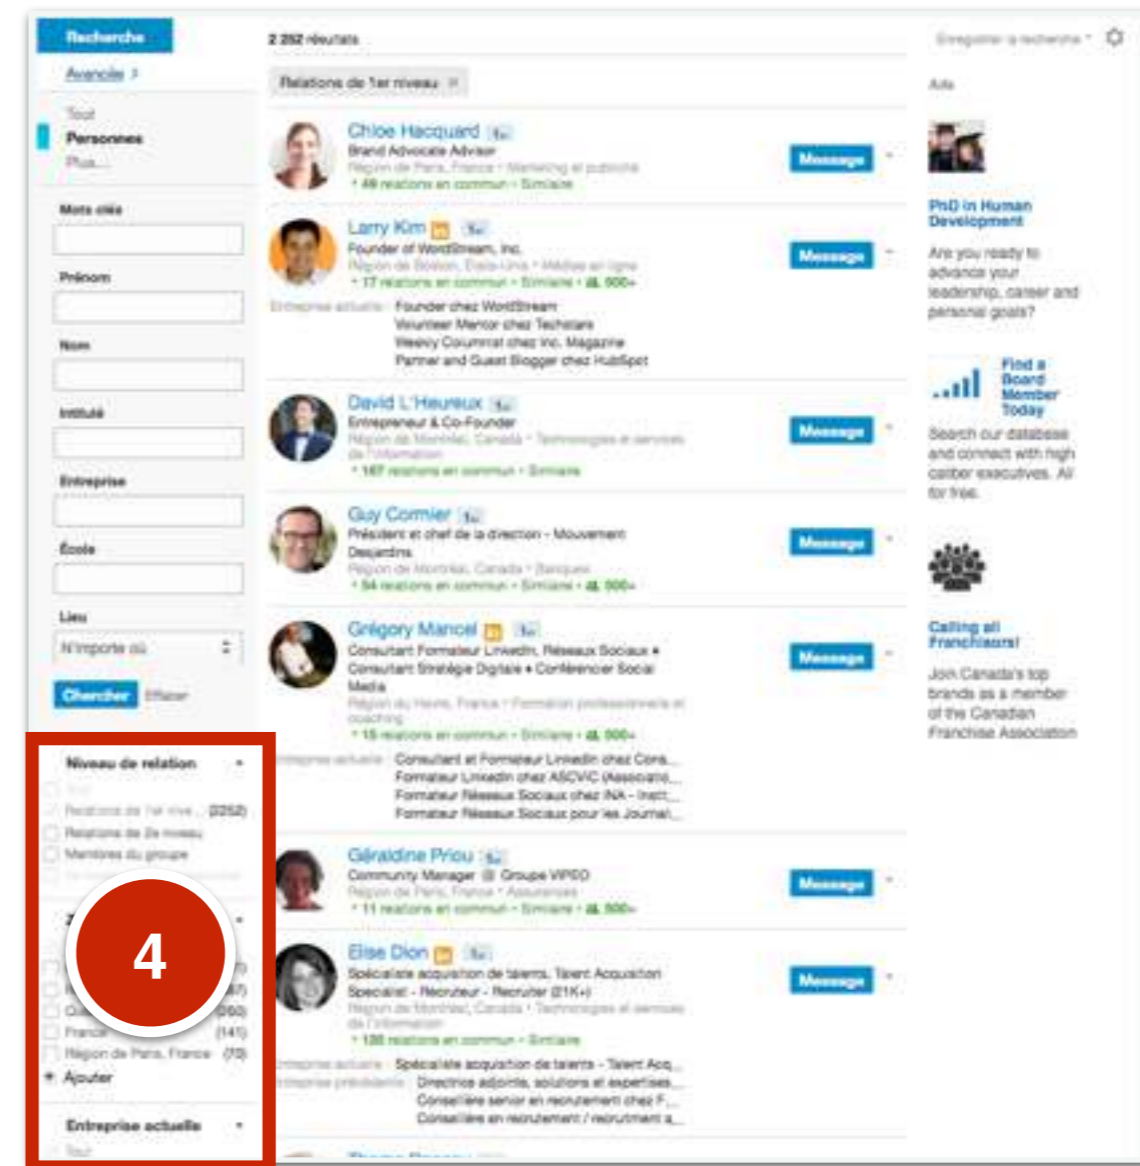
Recherche

Avancée >

Tout
Personnes
Plus...

Mots clés

Prénom

Nom

Intitulé

Entreprise

École

Lieu
N'importe où

Chercher Effacer

Niveau de relation
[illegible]
Relations de 1er niveau (2252)
Relations de 2e niveau
Membres du groupe
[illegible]

4

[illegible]
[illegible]
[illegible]
France (141)
Région de Paris, France (70)
+ Ajouter

Entreprise actuelle
Tout

2 252 résultats

Enregistrer la recherche

Relations de 1er niveau ×

Chloe Hacquard 1er
Brand Advocate Advisor
Région de Paris, France • Marketing et publicité
• 49 relations en commun • Similaire
Message

Larry Kim 1er
Founder of WordStream, Inc.
Région de Boston, États-Unis • Médias en ligne
• 17 relations en commun • Similaire • 500+
Entreprise actuelle Founder chez WordStream
Volunteer Mentor chez Techstars
Weekly Columnist chez Inc. Magazine
Partner and Guest Blogger chez HubSpot
Message

David L'Heureux 1er
Entrepreneur & Co-Founder
Région de Montréal, Canada • Technologies et services de l'information
• 167 relations en commun • Similaire
Message

Guy Cormier 1er
Président et chef de la direction - Mouvement Desjardins
Région de Montréal, Canada • Banques
• 54 relations en commun • Similaire • 500+
Message

Grégory Mancel 1er
Consultant Formateur LinkedIn, Réseaux Sociaux • Consultant Stratégie Digitale • Conférencier Social Media
Région du Havre, France • Formation professionnelle et coaching
• 15 relations en commun • Similaire • 500+
Entreprise actuelle Consultant et Formateur LinkedIn chez Cons...
Formateur LinkedIn chez ASCVIC (Associatio...
Formateur Réseaux Sociaux chez INA - Instit...
Formateur Réseaux Sociaux pour les Journal...
Message

Géraldine Priou 1er
Community Manager Groupe VIPEO
Région de Paris, France • Assurances
• 11 relations en commun • Similaire • 500+
Message

Elise Dion 1er
Spécialiste acquisition de talents, Talent Acquisition Specialist - Recruteur - Recruiter (21K+)
Région de Montréal, Canada • Technologies et services de l'information
• 135 relations en commun • Similaire
Entreprise actuelle Spécialiste acquisition de talents - Talent Acq...
Entreprise précédente Directrice adjointe, solutions et expertises...
Conseillère senior en recrutement chez F...
Conseillère en recrutement / recrutement à...
Message

Ads

PhD in Human Development
Are you ready to advance your leadership, career and personal goals?

Find a Board Member Today
Search our database and connect with high caliber executives. All for free.

Calling all Franchisors!
Join Canada's top brands as a member of the Canadian Franchise Association